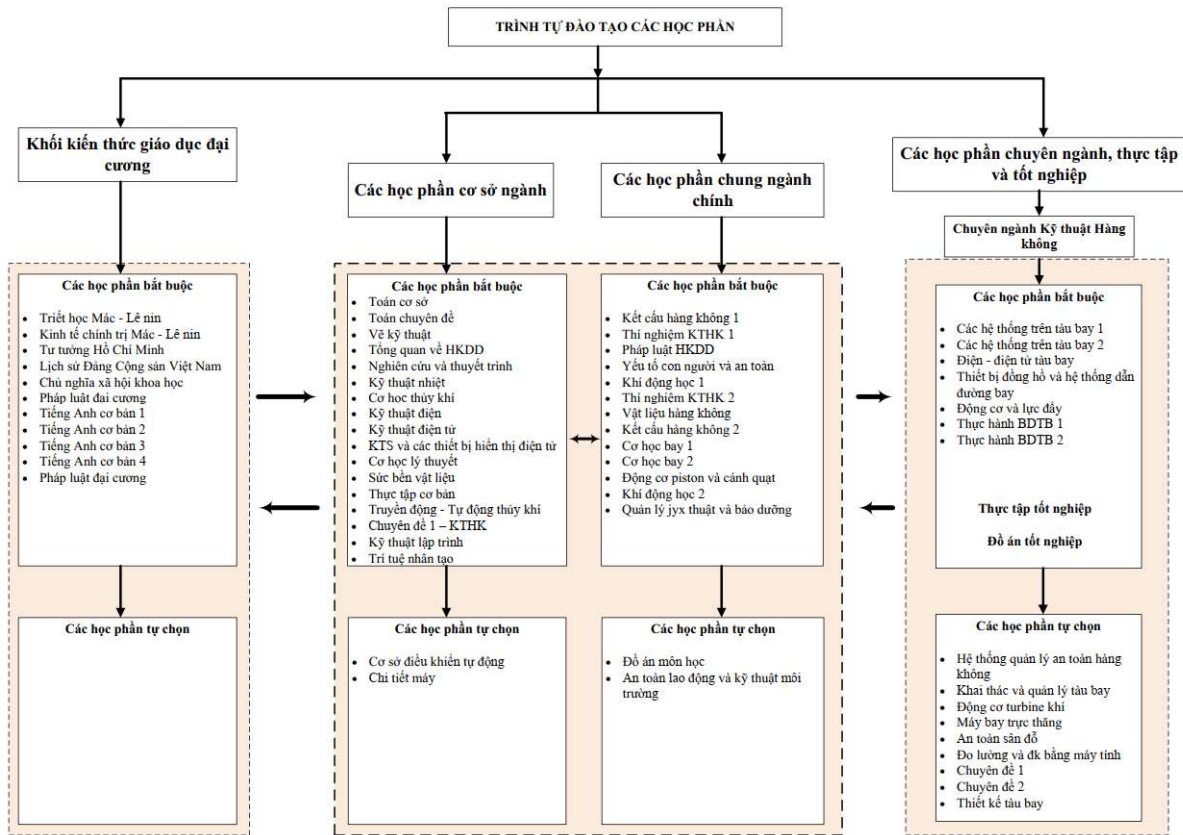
TRÌNH TỰ ĐÀO TẠO CÁC HỌC PHẦN

Khối kiến thức giáo dục đại cương

Các học phần bắt buộc

- Triết học Mác - Lê nin
- Kinh tế chính trị Mác - Lê nin
- Tư tưởng Hồ Chí Minh
- Lịch sử Đảng Cộng sản Việt Nam
- Chủ nghĩa xã hội khoa học
- Pháp luật đại cương
- Tiếng Anh cơ bản 1
- Tiếng Anh cơ bản 2
- Tiếng Anh cơ bản 3
- Tiếng Anh cơ bản 4
- Pháp luật đại cương

Các học phần tự chọn

Các học phần cơ sở ngành

Các học phần bắt buộc

- Toán cơ sở
- Toán chuyên đề
- Vẽ kỹ thuật
- Tổng quan về HKDD
- Nghiên cứu và thuyết trình
- Kỹ thuật nhiệt
- Cơ học thủy khí
- Kỹ thuật điện
- Kỹ thuật điện tử
- KTS và các thiết bị hiển thị điện tử
- Cơ học lý thuyết
- Sức bền vật liệu
- Thực tập cơ bản
- Truyền động - Tự động thủy khí
- Chuyên đề 1 – KTHK
- Kỹ thuật lập trình
- Trí tuệ nhân tạo

Các học phần tự chọn

- Cơ sở điều khiển tự động
- Chi tiết máy

Các học phần chung ngành chính

Các học phần bắt buộc

- Kết cấu hàng không 1
- Thí nghiệm KTHK 1
- Pháp luật HKDD
- Yếu tố con người và an toàn
- Khí động học 1
- Thí nghiệm KTHK 2
- Vật liệu hàng không
- Kết cấu hàng không 2
- Cơ học bay 1
- Cơ học bay 2
- Động cơ piston và cánh quạt
- Khí động học 2
- Quản lý jyx thuật và bảo dưỡng

Các học phần tự chọn

- Đồ án môn học
- An toàn lao động và kỹ thuật môi trường

Các học phần chuyên ngành, thực tập và tốt nghiệp

Chuyên ngành Kỹ thuật Hàng không

Các học phần bắt buộc

- Các hệ thống trên tàu bay 1
- Các hệ thống trên tàu bay 2
- Điện - điện tử tàu bay
- Thiết bị đồng hồ và hệ thống dẫn đường bay
- Động cơ và lực đẩy
- Thực hành BDTB 1
- Thực hành BDTB 2

Thực tập tốt nghiệp

Đồ án tốt nghiệp

Các học phần tự chọn

- Hệ thống quản lý an toàn hàng không
- Khai thác và quản lý tàu bay
- Động cơ turbine khí
- Máy bay trực thăng
- An toàn sân đỗ
- Đo lường và đk bằng máy tính
- Chuyên đề 1
- Chuyên đề 2
- Thiết kế tàu bay